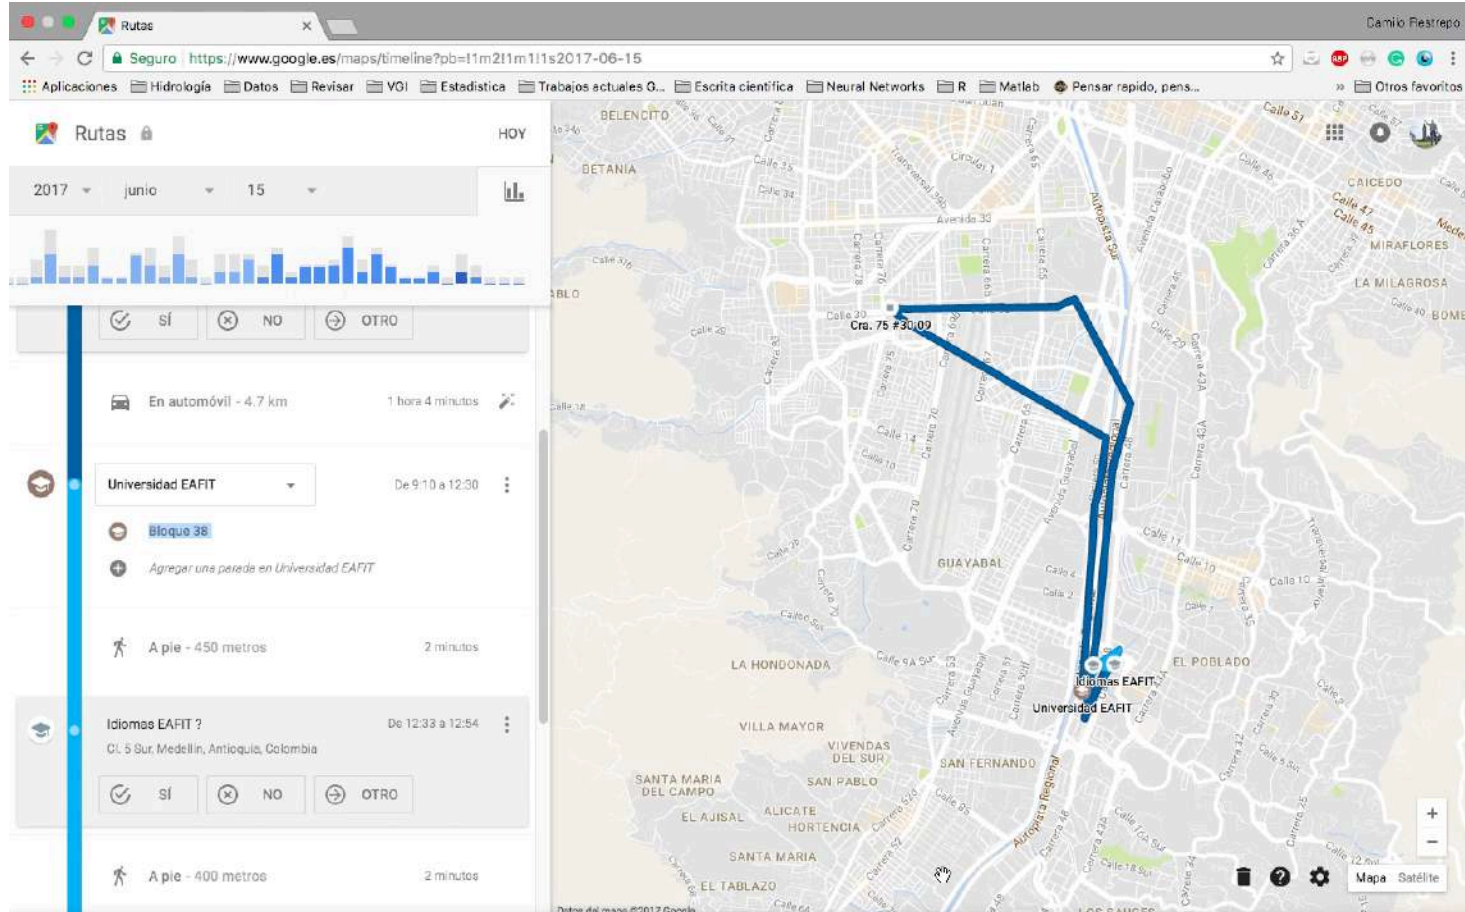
Rutas

Camilo Restrepo

Seguro https://www.google.es/maps/timeline?pb=!1m2!1m1!1s2017-06-15

Aplicaciones Hidrología Datos Revisar VGI Estadistica Trabajos actuales G... Escrita científica Neural Networks R Matlab Pensar rapido, pens... » Otros favoritos

Rutas

HOY

2017 junio 15

SÍ NO OTRO

En automóvil - 4.7 km 1 hora 4 minutos

Universidad EAFIT De 9:10 a 12:30

Bloque 38

Agregar una parada en Universidad EAFIT

A pie - 450 metros 2 minutos

Idiomas EAFIT ? De 12:33 a 12:54

Cl. 5 Sur, Medellín, Antioquia, Colombia

SÍ NO OTRO

A pie - 400 metros 2 minutos

BELENCITO
BETANIA
Circular 1
Avenida 33
Cra. 75 #30-09
Calle 30
Autopista Sur
CAICEDO
MIRAFLORES
LA MILAGROSA
Calle 47
Calle 45
Calle 14
Calle 10
GUAYABAL
Avenida Guayabal
LA HONDONADA
EL POBLADO
Idiomas EAFIT
Universidad EAFIT
VILLA MAYOR
VIVENDAS DEL SUR
SAN FERNANDO
SANTA MARIA DEL CAMPO
SAN PABLO
EL AJISAL
ALICATE
HORTENCIA
SANTA MARIA
EL TABLAZO
Autopista Regional
Calle 10
Calle 4
Calle 2

Mapa Satélite

Datos del mapa ©2017 Google